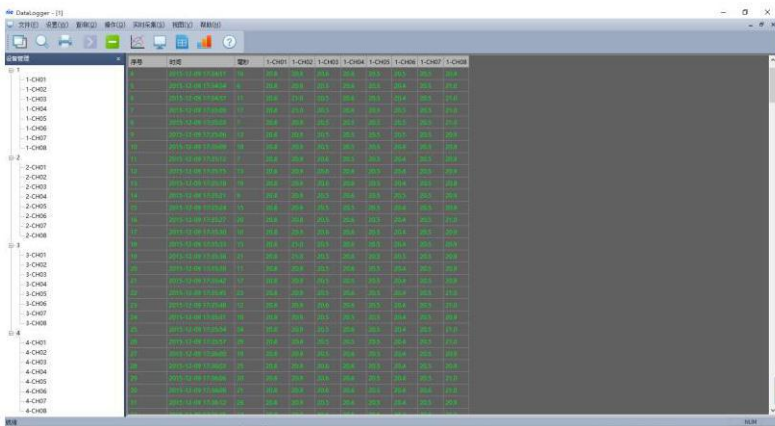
DataLogger - [1]

文件(F) 设置(S) 数据(D) 操作(O) 实时采集(R) 视图(V) 帮助(H)

设备管理

1
1-CH01
1-CH02
1-CH03
1-CH04
1-CH05
1-CH06
1-CH07
1-CH08
2
2-CH01
2-CH02
2-CH03
2-CH04
2-CH05
2-CH06
2-CH07
2-CH08
3
3-CH01
3-CH02
3-CH03
3-CH04
3-CH05
3-CH06
3-CH07
3-CH08
4
4-CH01
4-CH02
4-CH03
4-CH04
4-CH05
4-CH06
4-CH07
4-CH08

| 序号 | 时间 | 毫秒 | 1-CH01 | 1-CH02 | 1-CH03 | 1-CH04 | 1-CH05 | 1-CH06 | 1-CH07 | 1-CH08 |
|---|---|---|---|---|---|---|---|---|---|---|
| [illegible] | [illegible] | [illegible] | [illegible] | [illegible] | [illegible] | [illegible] | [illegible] | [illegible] | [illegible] | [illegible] |

就绪

NUM